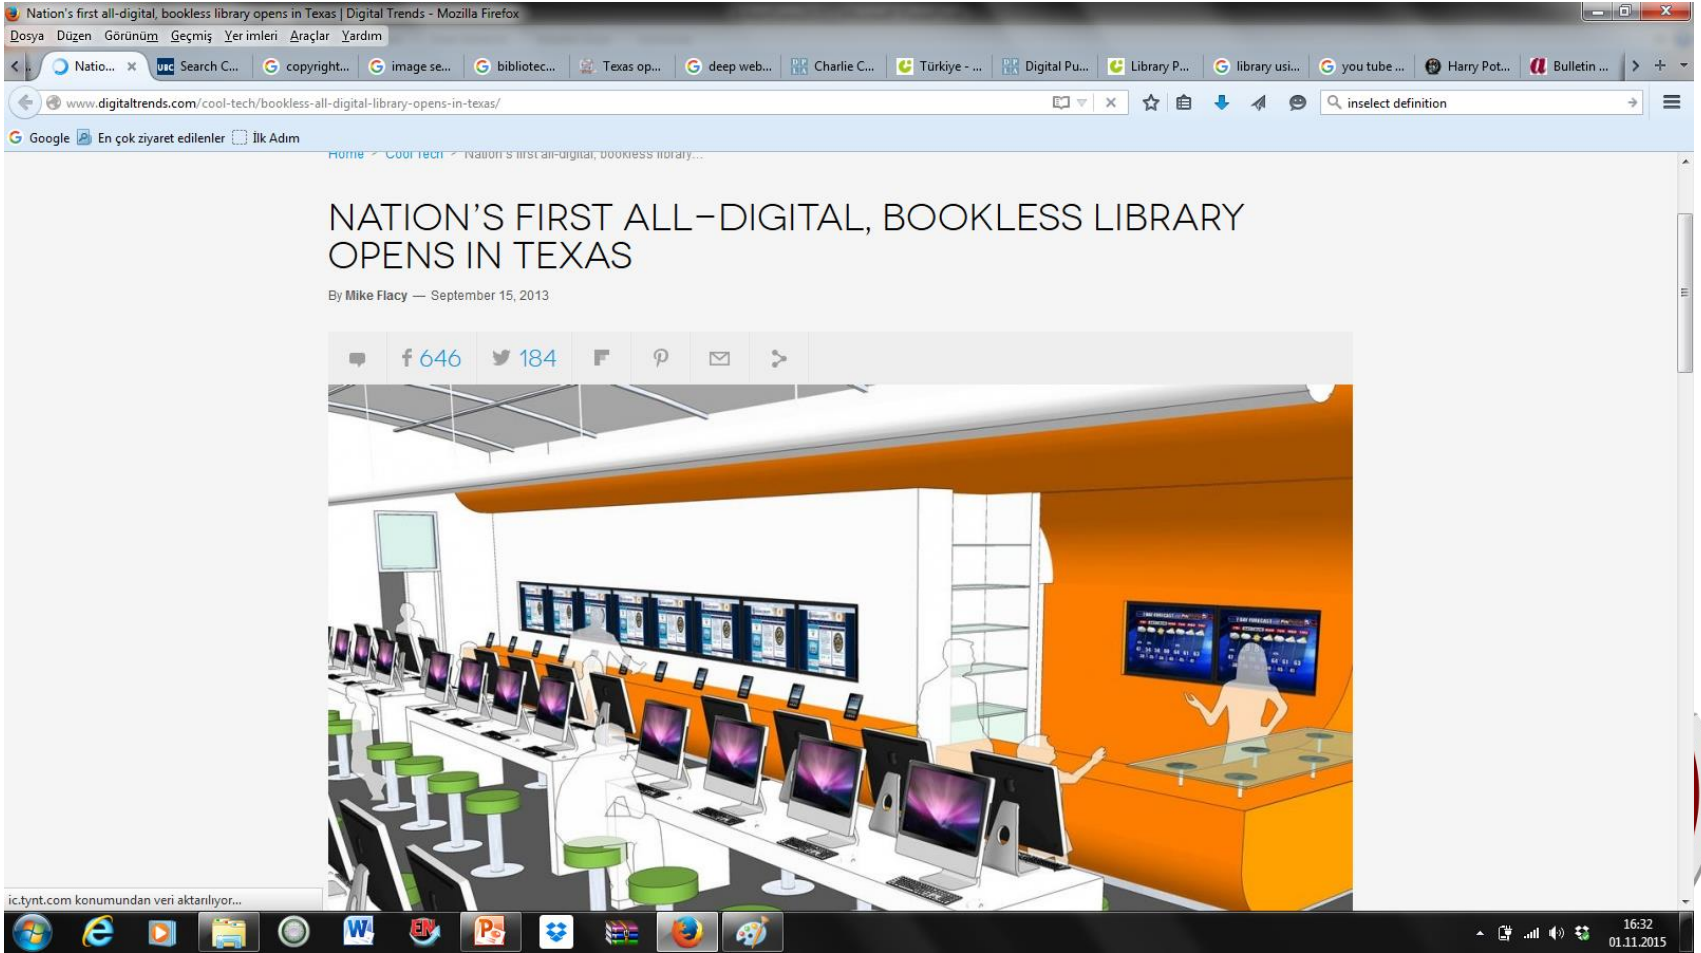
Nation's first all-digital, bookless library opens in Texas | Digital Trends - Mozilla Firefox

Dosya Düzen Görünüm Geçmiş Yer imleri Araçlar Yardım

Natio... × Search C... copyright... image se... bibliotec... Texas op... deep web... Charlie C... Türkiye - ... Digital Pu... Library P... library usi... you tube ... Harry Pot... Bulletin ...

www.digitaltrends.com/cool-tech/bookless-all-digital-library-opens-in-texas/

inselect definition

Google En çok ziyaret edilenler İlk Adım

Home > Cool Tech > Nation's first all-digital, bookless library...

NATION'S FIRST ALL-DIGITAL, BOOKLESS LIBRARY OPENS IN TEXAS

By Mike Flacy — September 15, 2013

646 184

ic.tynt.com konumundan veri aktarılıyor...

16:32
01.11.2015